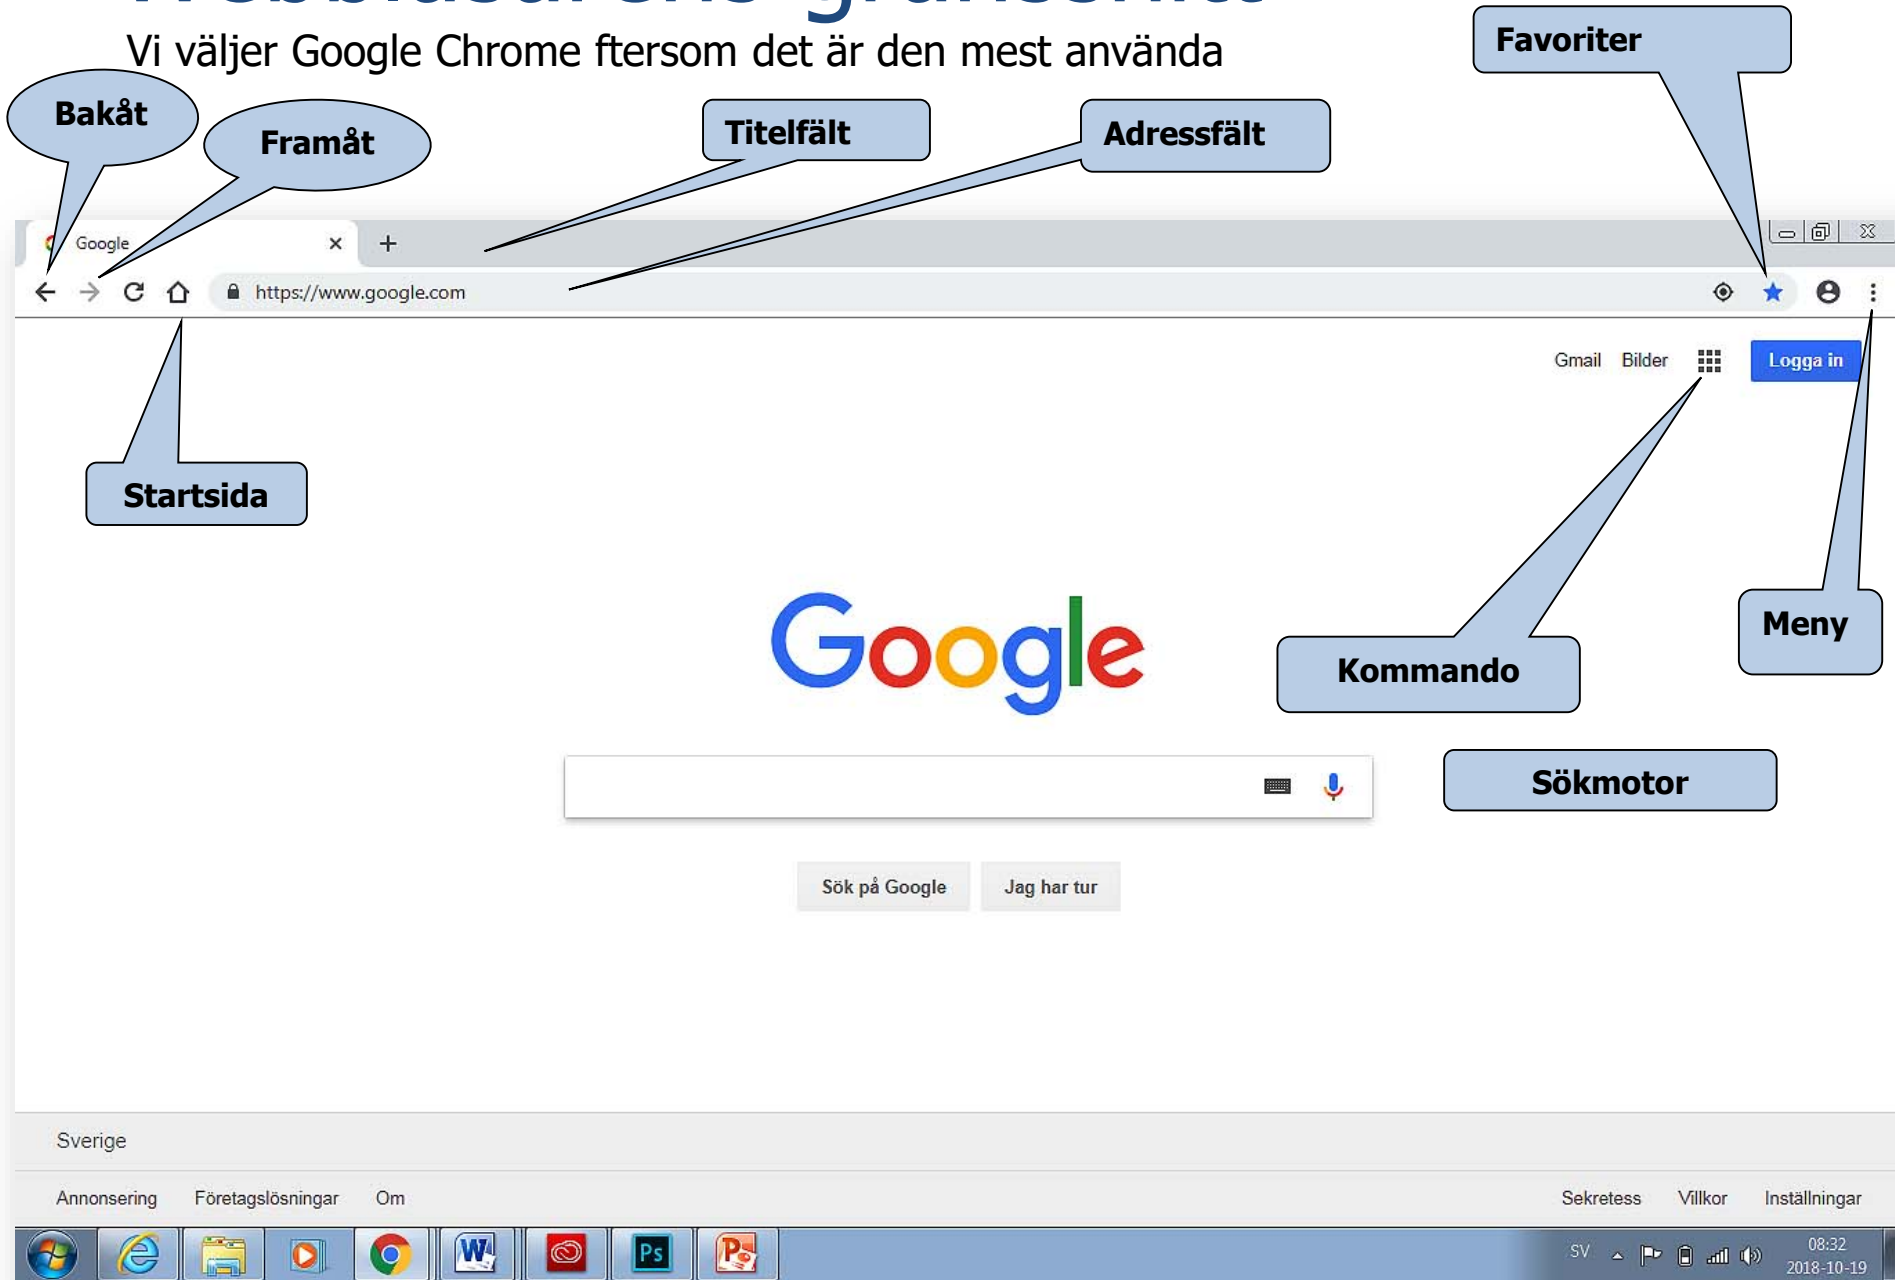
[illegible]

Vi väljer Google Chrome ftersom det är den mest använda

Favoriter

Bakåt

Framåt

Titelfält

Adressfält

Google

https://www.google.com

Gmail Bilder Logga in

Startsida

Google

Meny

Kommando

Sökmotor

Sök på Google Jag har tur

Sverige

Annonsering Företagslösningar Om

Sekretess Villkor Inställningar

SV 08:32 2018-10-19